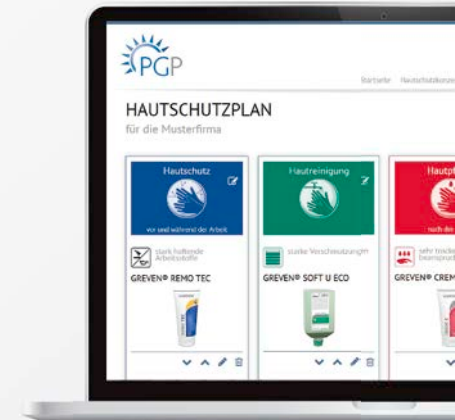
PGP

Startseite Hautschutzkonze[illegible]

HAUTSCHUTZPLAN

für die Musterfirma

Hautschutz

vor und während der Arbeit

stark haftende Arbeitsstoffe

GREVEN® REMO TEC

Hautreinigung

starke Verschmutzungen

GREVEN® SOFT U ECO

Hautpf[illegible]

nach der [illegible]

sehr trocken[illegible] beanspruch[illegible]

GREVEN® CREM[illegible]